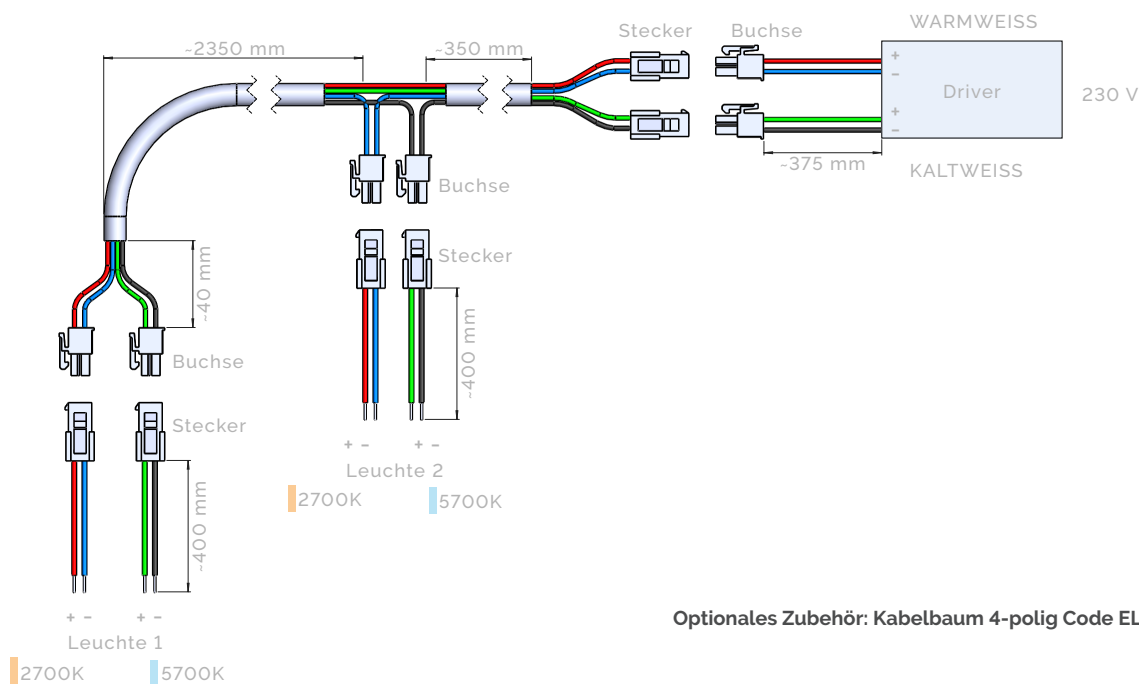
~2350 mm

~350 mm

Stecker

Buchse

WARMWEISS

+
-
Driver
+
-

230 V

~375 mm

KALTWEISS

Buchse

Stecker

~40 mm

~400 mm

Buchse

+ -   + -
Leuchte 2
2700K   5700K

Stecker

~400 mm

+ -   + -
Leuchte 1
2700K   5700K

Optionales Zubehör: Kabelbaum 4-polig Code EL